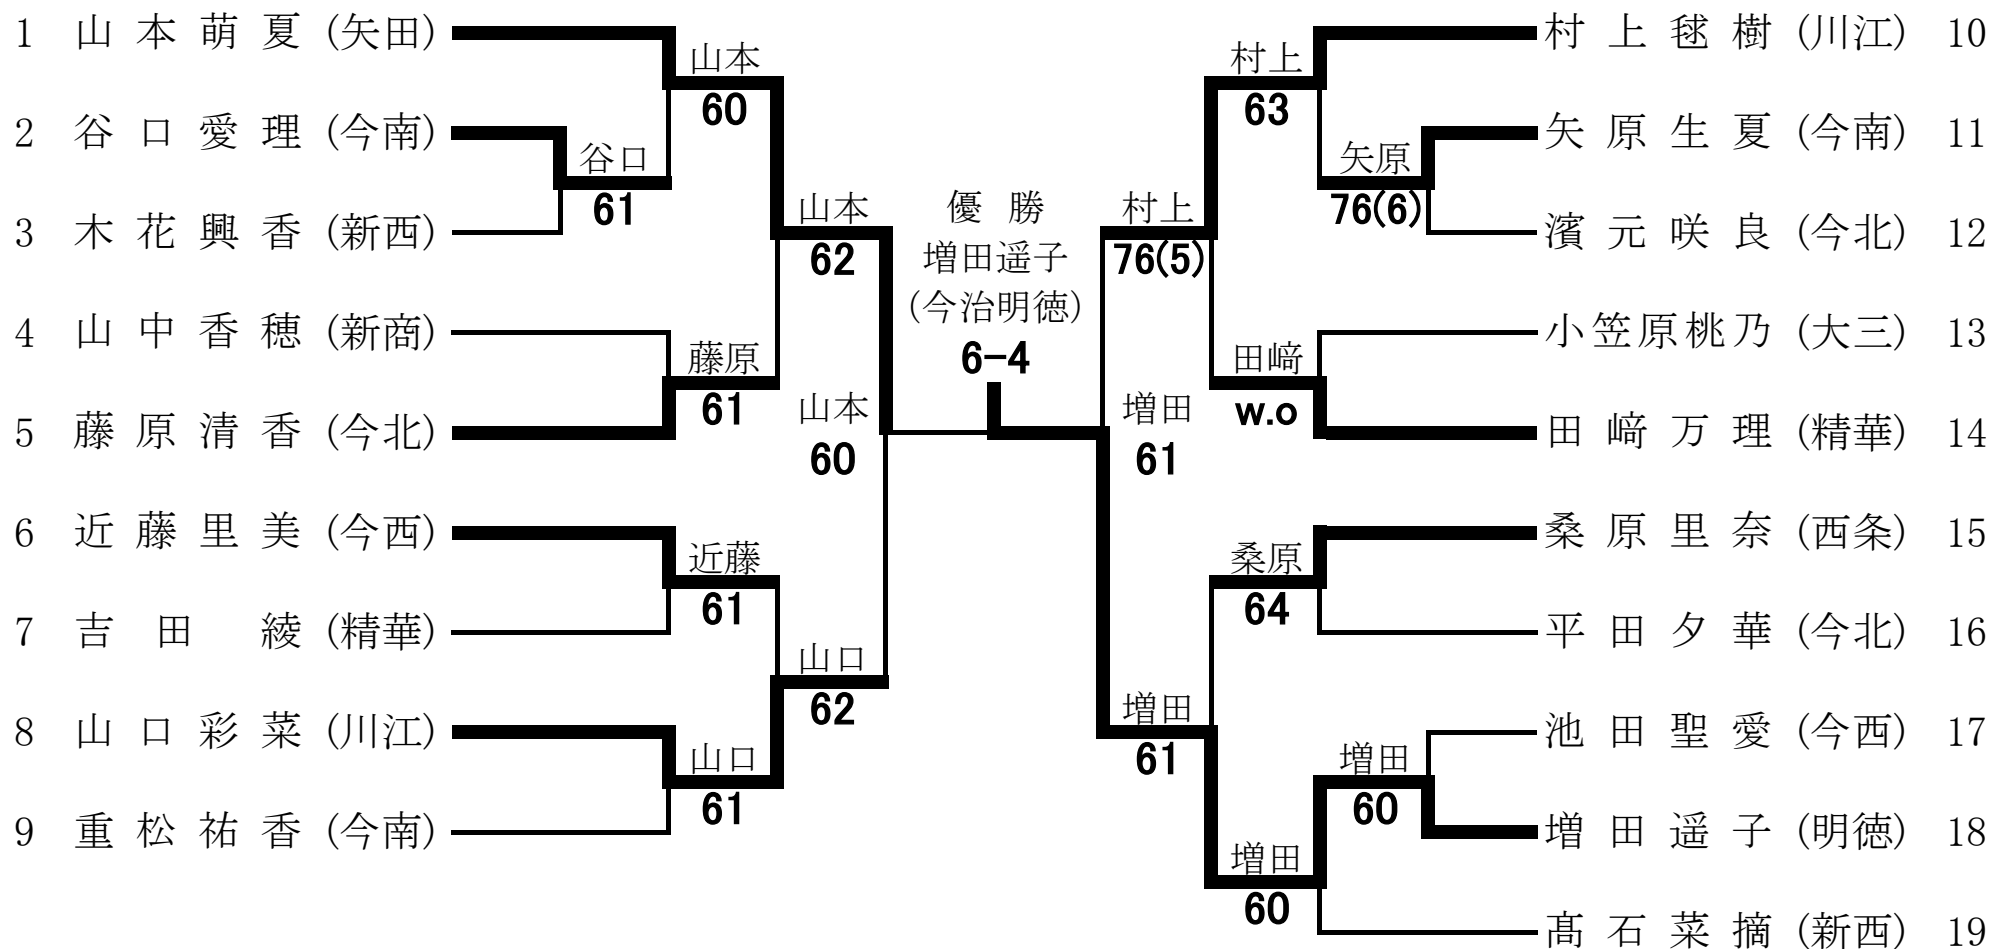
1 山本萌夏（矢田）
2 谷口愛理（今南）
3 木花興香（新西）
4 山中香穂（新商）
5 藤原清香（今北）
6 近藤里美（今西）
7 吉田 綾（精華）
8 山口彩菜（川江）
9 重松祐香（今南）

谷口 61
山本 60
藤原 61
近藤 61
山口 61
山本 62
山口 62
山本 60

優 勝
増田遥子
（今治明徳）
6-4

村上 76(5)
増田 61

村上 63
矢原 76(6)
田﨑 w.o
桑原 64
増田 60
増田 61
増田 60

村上毬樹（川江） 10
矢原生夏（今南） 11
濱元咲良（今北） 12
小笠原桃乃（大三） 13
田﨑万理（精華） 14
桑原里奈（西条） 15
平田夕華（今北） 16
池田聖愛（今西） 17
増田遥子（明徳） 18
髙石菜摘（新西） 19